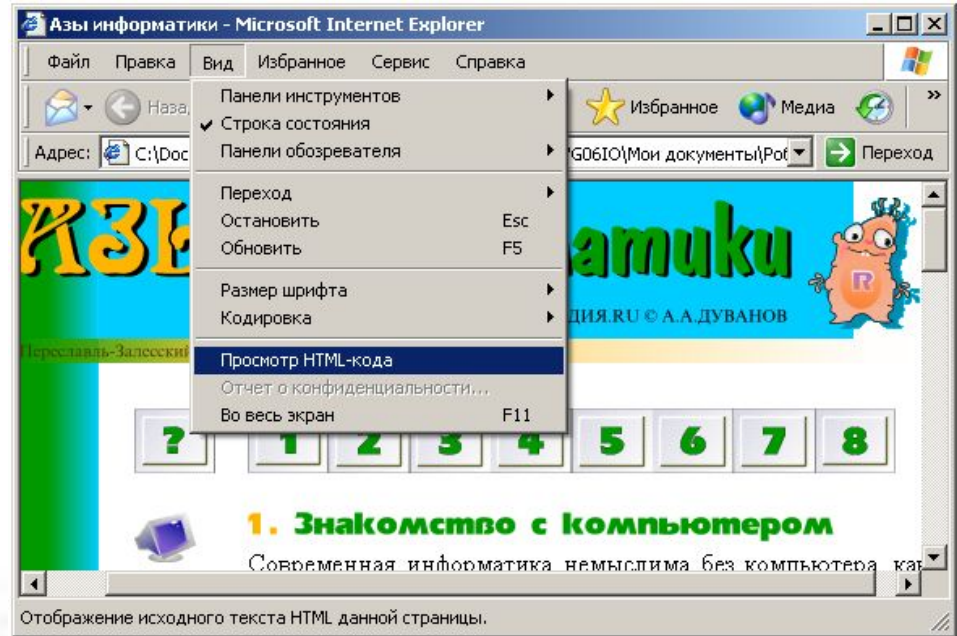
Азы информатики - Microsoft Internet Explorer

Файл Правка Вид Избранное Сервис Справка

Наза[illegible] Избранное Медиа

Адрес: C:\Doc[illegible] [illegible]G06IO\Мои документы\Ро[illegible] Переход

Панели инструментов
✔ Строка состояния
Панели обозревателя

Переход
Остановить Esc
Обновить F5

Размер шрифта
Кодировка

Просмотр HTML-кода
Отчет о конфиденциальности...
Во весь экран F11

Азы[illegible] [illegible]атики

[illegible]ДИЯ.RU © А.А.ДУБАНОВ

Переславль-Залесский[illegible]

? 1 2 3 4 5 6 7 8

1. Знакомство с компьютером

Современная информатика немыслима без компьютера, ка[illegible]

Отображение исходного текста HTML данной страницы.